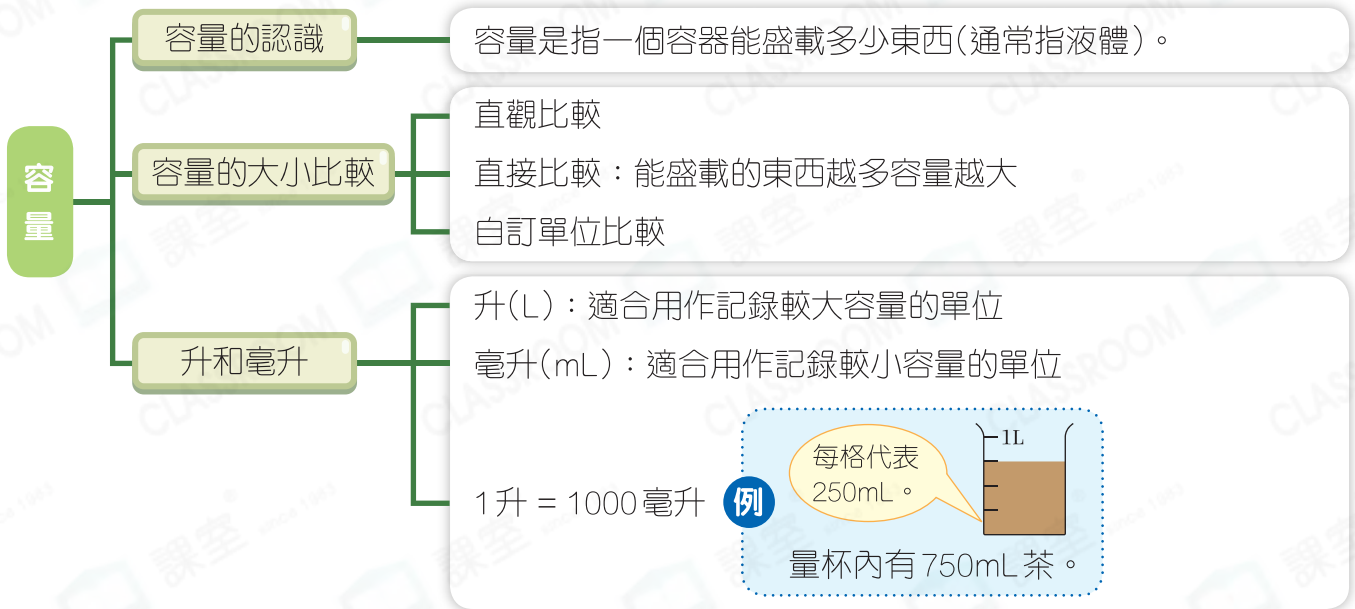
容量

容量的認識

容量是指一個容器能盛載多少東西(通常指液體)。

容量的大小比較

直觀比較

直接比較:能盛載的東西越多容量越大

自訂單位比較

升和毫升

升(L):適合用作記錄較大容量的單位

毫升(mL):適合用作記錄較小容量的單位

1升 = 1000毫升

例

每格代表 250mL。

1L

量杯內有750mL茶。